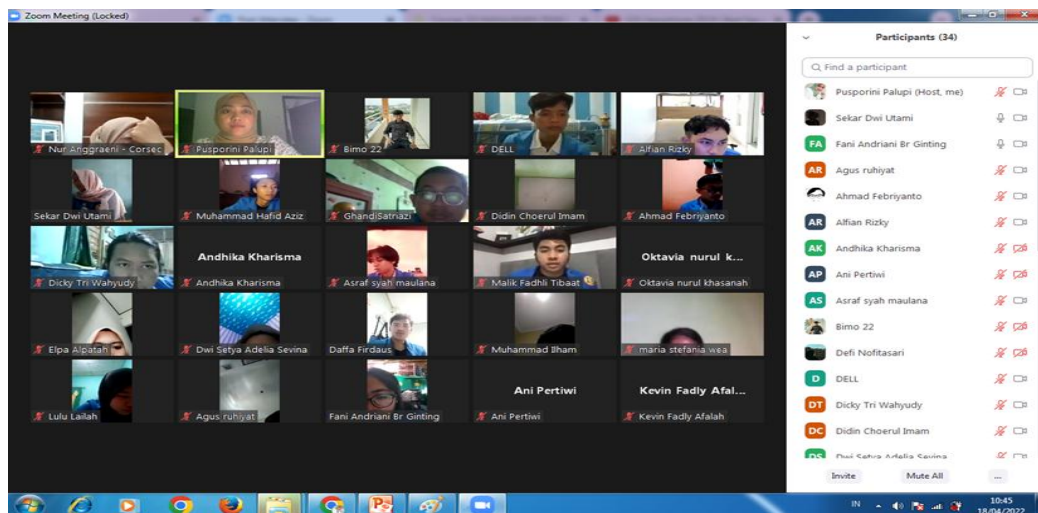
Zoom Meeting (Locked)

Nur Anggraeni - Corsec
Pusporini Palupi
Bimo 22
DELL
Alfian Rizky
Sekar Dwi Utami
Muhammad Hafid Aziz
Ghandi Satriazi
Didin Choerul Imam
Ahmad Febriyanto
Andhika Kharisma
Dicky Tri Wahyudy
Andhika Kharisma
Asraf syah maulana
Malik Fadhli Tibaat
Oktavia nurul k...
Oktavia nurul khasanah
Elpa Alpatah
Dwi Setya Adelia Sevina
Daffa Firdaus
Muhammad Ilham
maria stefania wea
Ani Pertiwi
Kevin Fadly Afal...
Lulu Lailah
Agus ruhiyat
Fani Andriani Br Ginting
Ani Pertiwi
Kevin Fadly Afalah

Participants (34)

Find a participant

Pusporini Palupi (Host, me)
Sekar Dwi Utami
FA Fani Andriani Br Ginting
AR Agus ruhiyat
Ahmad Febriyanto
AR Alfian Rizky
AK Andhika Kharisma
AP Ani Pertiwi
AS Asraf syah maulana
Bimo 22
Defi Nofitasari
D DELL
DT Dicky Tri Wahyudy
DC Didin Choerul Imam
DS Dwi Setya Adelia Sevina

Invite
Mute All
...

IN
10:45
18/04/2022